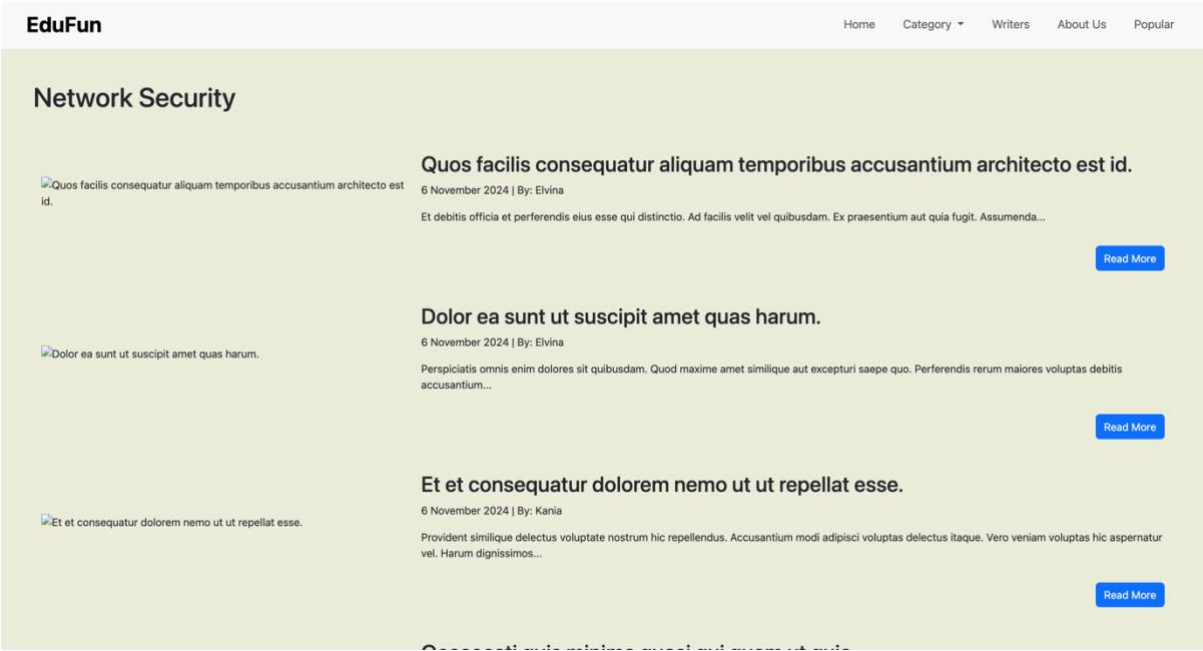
EduFun

Home Category Writers About Us Popular

Network Security

Quos facilis consequatur aliquam temporibus accusantium architecto est id.

Quos facilis consequatur aliquam temporibus accusantium architecto est id.

6 November 2024 | By: Elvina

Et debitis officia et perferendis eius esse qui distinctio. Ad facilis velit vel quibusdam. Ex praesentium aut quia fugit. Assumenda...

Read More

Dolor ea sunt ut suscipit amet quas harum.

Dolor ea sunt ut suscipit amet quas harum.

6 November 2024 | By: Elvina

Perspiciatis omnis enim dolores sit quibusdam. Quod maxime amet similique aut excepturi saepe quo. Perferendis rerum maiores voluptas debitis accusantium...

Read More

Et et consequatur dolorem nemo ut ut repellat esse.

Et et consequatur dolorem nemo ut ut repellat esse.

6 November 2024 | By: Kania

Provident similique delectus voluptate nostrum hic repellendus. Accusantium modi adipisci voluptas delectus itaque. Vero veniam voluptas hic aspernatur vel. Harum dignissimos...

Read More

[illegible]